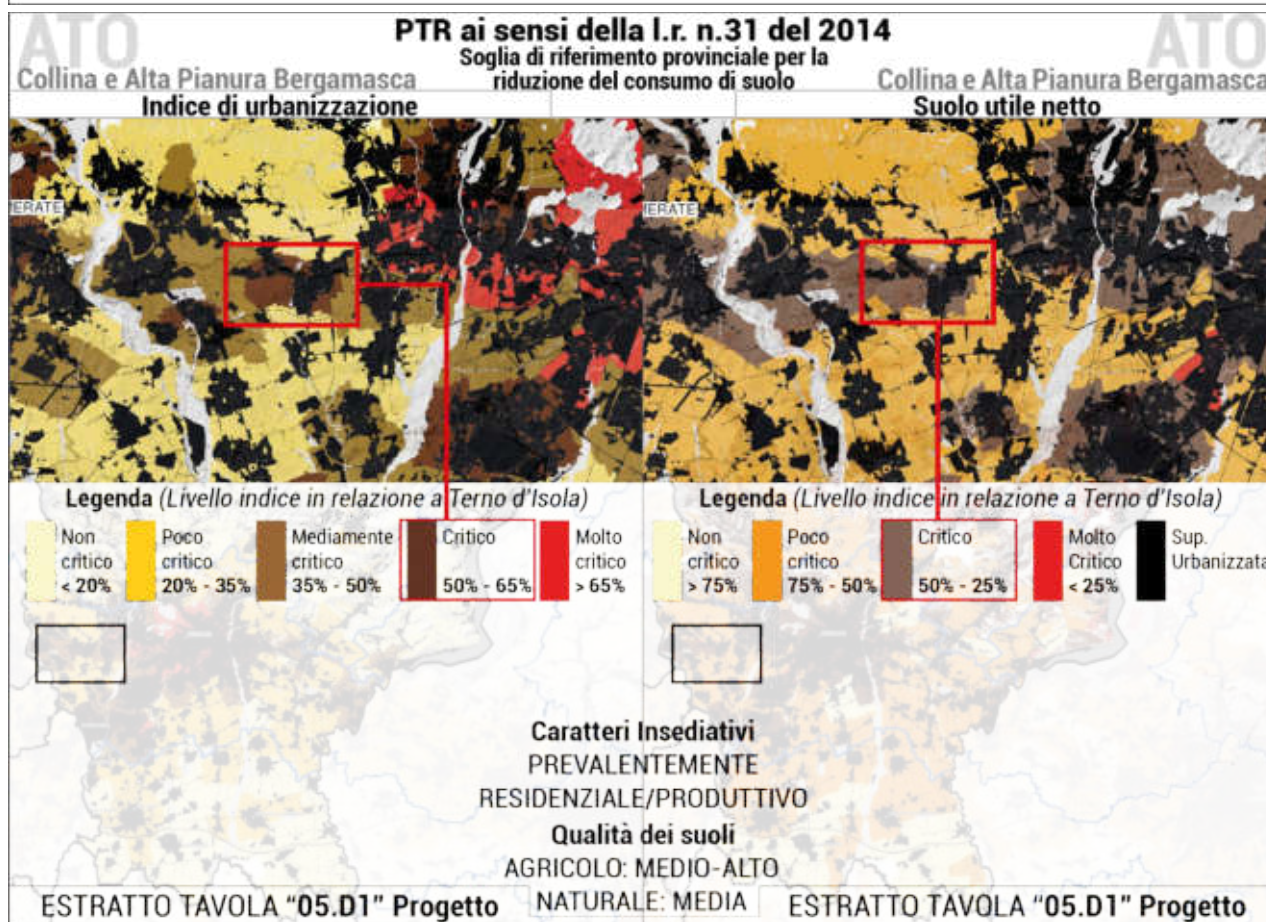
PTR ai sensi della l.r. n.31 del 2014
Soglia di riferimento provinciale per la riduzione del consumo di suolo

ATO
Collina e Alta Pianura Bergamasca
Indice di urbanizzazione

ATO
Collina e Alta Pianura Bergamasca
Suolo utile netto

ERATE

ERATE

Legenda (Livello indice in relazione a Terno d'Isola)

| Non critico < 20% | Poco critico 20% - 35% | Mediamente critico 35% - 50% | Critico 50% - 65% | Molto critico > 65% |
|---|---|---|---|---|

Legenda (Livello indice in relazione a Terno d'Isola)

| Non critico > 75% | Poco critico 75% - 50% | Critico 50% - 25% | Molto Critico < 25% | Sup. Urbanizzata |
|---|---|---|---|---|

Caratteri Insediativi
PREVALENTEMENTE RESIDENZIALE/PRODUTTIVO
Qualità dei suoli
AGRICOLO: MEDIO-ALTO
NATURALE: MEDIA

ESTRATTO TAVOLA "05.D1" Progetto

ESTRATTO TAVOLA "05.D1" Progetto